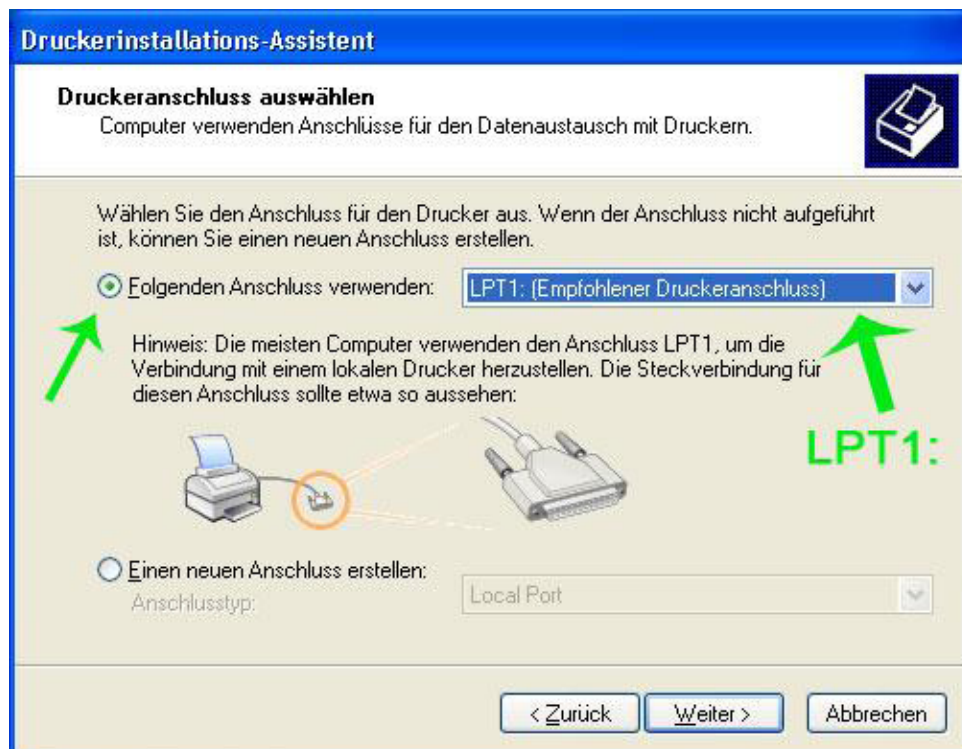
Druckerinstallations-Assistent

Druckeranschluss auswählen
Computer verwenden Anschlüsse für den Datenaustausch mit Druckern.

Wählen Sie den Anschluss für den Drucker aus. Wenn der Anschluss nicht aufgeführt ist, können Sie einen neuen Anschluss erstellen.

Folgenden Anschluss verwenden: LPT1: (Empfohlener Druckeranschluss)

Hinweis: Die meisten Computer verwenden den Anschluss LPT1, um die Verbindung mit einem lokalen Drucker herzustellen. Die Steckverbindung für diesen Anschluss sollte etwa so aussehen:

LPT1:

Einen neuen Anschluss erstellen:
Anschlusstyp: Local Port

< Zurück Weiter > Abbrechen